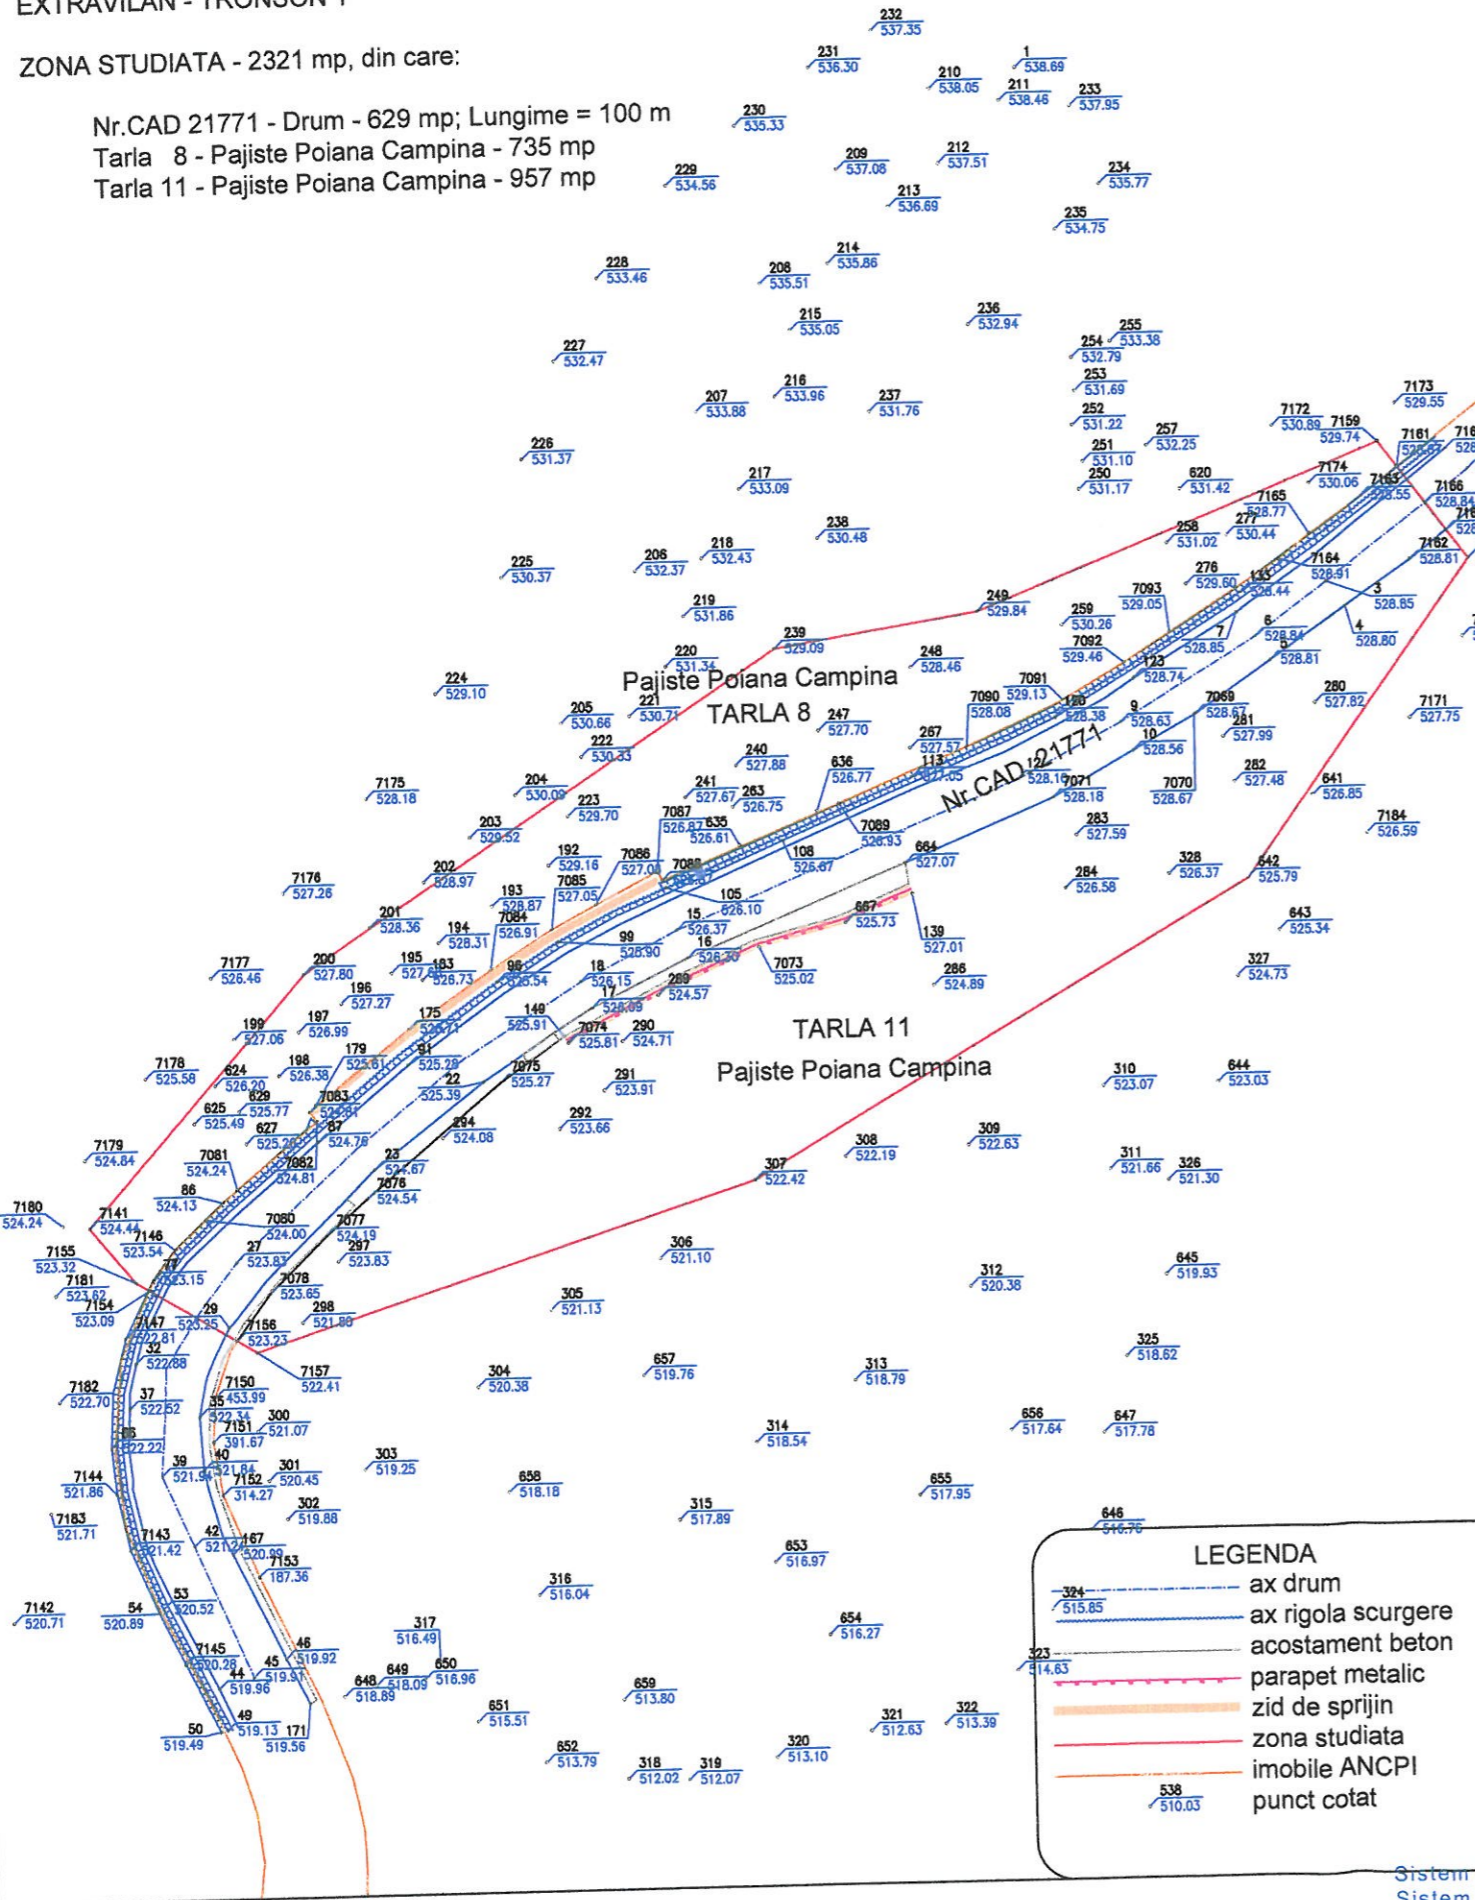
EXTRAVILAN - TRONSON 1

ZONA STUDIATA - 2321 mp, din care:

Nr.CAD 21771 - Drum - 629 mp; Lungime = 100 m
Tarla 8 - Pajiste Poiana Campina - 735 mp
Tarla 11 - Pajiste Poiana Campina - 957 mp

Pajiste Poiana Campina
TARLA 8

Nr.CAD 21771

TARLA 11
Pajiste Poiana Campina

LEGENDA
ax drum
ax rigola scurgere
acostament beton
parapet metalic
zid de sprijin
zona studiata
imobile ANCPI
punct cotat

Sistem
Sistem